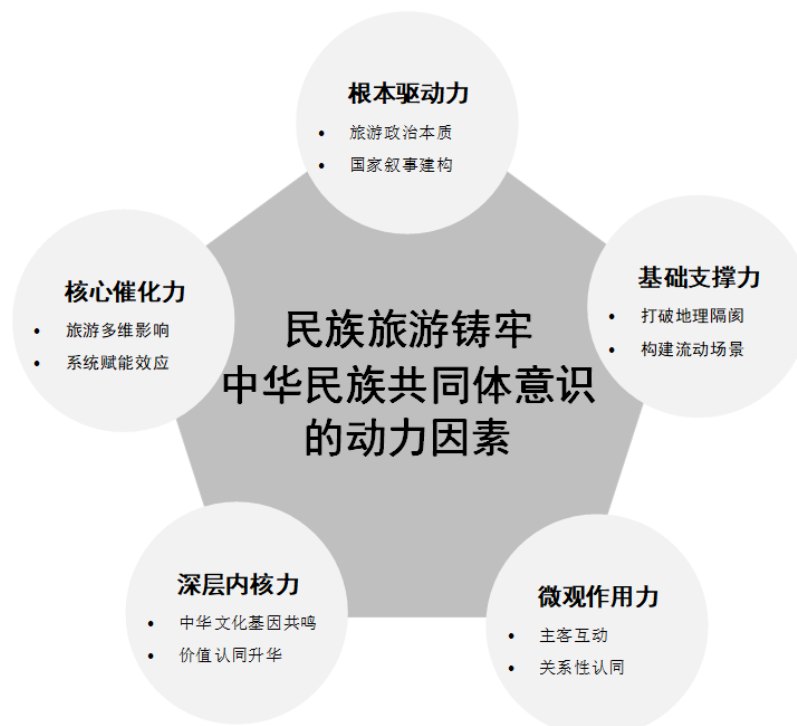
根本驱动力
• 旅游政治本质
• 国家叙事建构

核心催化力
• 旅游多维影响
• 系统赋能效应

民族旅游铸牢
中华民族共同体意识
的动力因素

基础支撑力
• 打破地理隔阂
• 构建流动场景

深层内核力
• 中华文化基因共鸣
• 价值认同升华

微观作用力
• 主客互动
• 关系性认同